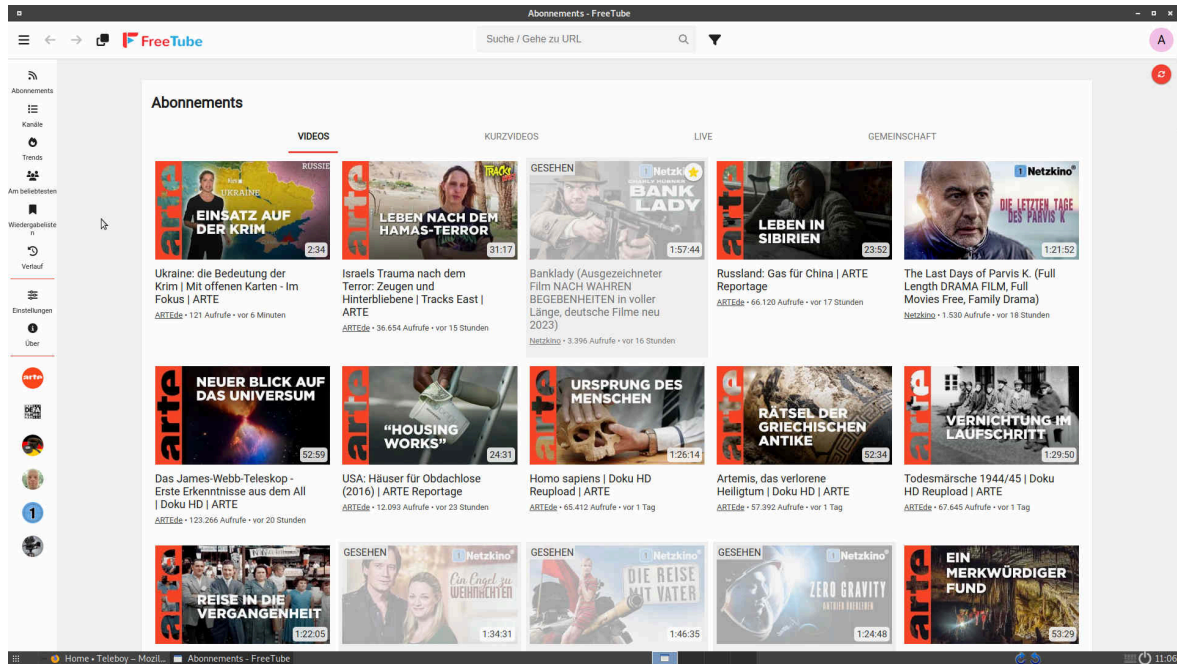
Abonnements - FreeTube

FreeTube

Suche / Gehe zu URL

A

Abonnements
Kanäle
Trends
Am beliebtesten
Wiedergabelisten
Verlauf
Einstellungen
Über

Abonnements

VIDEOS
KURZVIDEOS
LIVE
GEMEINSCHAFT

RUSSIE
UKRAINE
EINSATZ AUF DER KRIM
2:34
Ukraine: die Bedeutung der Krim | Mit offenen Karten - Im Fokus | ARTE
ARTEde • 121 Aufrufe • vor 6 Minuten

TRACKS
LEBEN NACH DEM HAMAS-TERROR
31:17
Israels Trauma nach dem Terror: Zeugen und Hinterbliebene | Tracks East | ARTE
ARTEde • 36.654 Aufrufe • vor 15 Stunden

GESEHEN
Netzkino
BANK LADY
1:57:44
Banklady (Ausgezeichneter Film NACH WAHREN BEGEBENHEITEN in voller Länge, deutsche Filme neu 2023)
Netzkino • 3.396 Aufrufe • vor 16 Stunden

LEBEN IN SIBIRIEN
23:52
Russland: Gas für China | ARTE Reportage
ARTEde • 66.120 Aufrufe • vor 17 Stunden

Netzkino
DIE LETZTEN TAGE DES PARVIS K
1:21:52
The Last Days of Parvis K. (Full Length DRAMA FILM, Full Movies Free, Family Drama)
Netzkino • 1.530 Aufrufe • vor 18 Stunden

NEUER BLICK AUF DAS UNIVERSUM
52:59
Das James-Webb-Teleskop - Erste Erkenntnisse aus dem All | Doku HD | ARTE
ARTEde • 123.266 Aufrufe • vor 20 Stunden

"HOUSING WORKS"
24:31
USA: Häuser für Obdachlose (2016) | ARTE Reportage
ARTEde • 12.093 Aufrufe • vor 23 Stunden

URSPRUNG DES MENSCHEN
1:26:14
Homo sapiens | Doku HD Reupload | ARTE
ARTEde • 65.412 Aufrufe • vor 1 Tag

RÄTSEL DER GRIECHISCHEN ANTIKE
52:34
Artemis, das verlorene Heiligtum | Doku HD | ARTE
ARTEde • 57.392 Aufrufe • vor 1 Tag

VERNICHTUNG IM LAUFSCHRITT
1:29:50
Todesmärsche 1944/45 | Doku HD Reupload | ARTE
ARTEde • 67.645 Aufrufe • vor 1 Tag

REISE IN DIE VERGANGENHEIT
1:22:05

GESEHEN
Netzkino
Ein Engel zu Weihnachten
1:34:31

GESEHEN
Netzkino
DIE REISE MIT VATER
1:46:35

GESEHEN
Netzkino
ZERO GRAVITY
1:24:48

EIN MERKWÜRDIGER FUND
53:29

Home • Teleboy – Mozil...
Abonnements - FreeTube
11:06